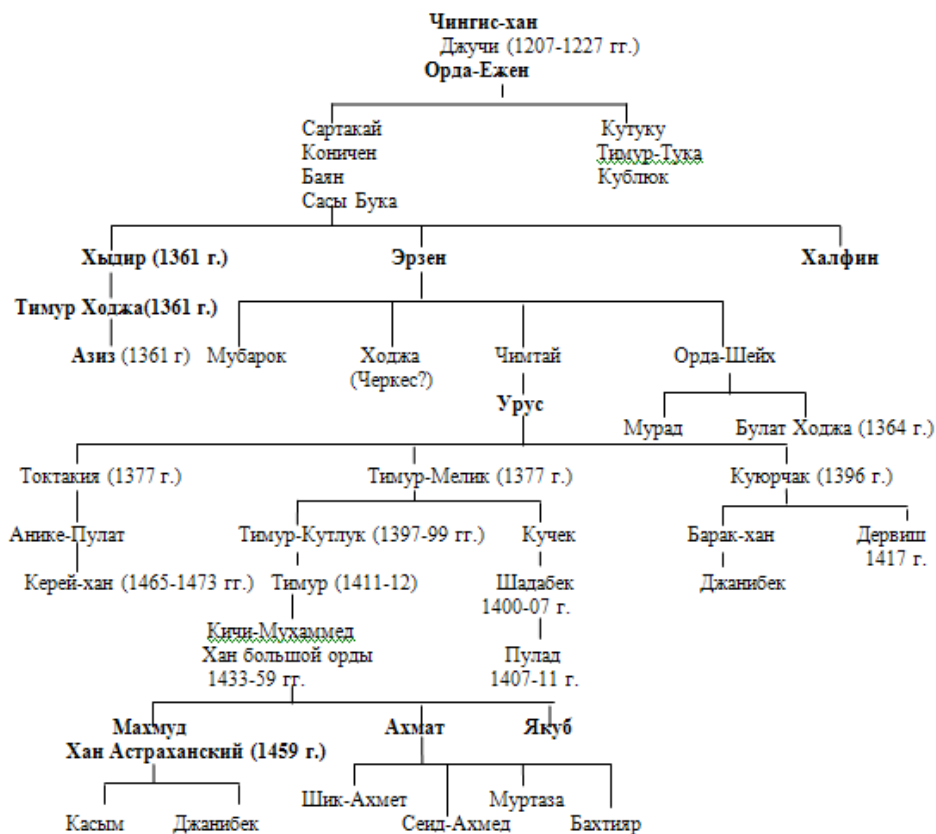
**Чингис-хан**
Джучи (1207-1227 гг.)
**Орда-Ежен**

Сартакай
Коничен
Баян
Сасы Бука

Кутуку
Тимур-Тука
Кублюк

**Хыдир (1361 г.)**
**Эрзен**
**Халфин**

**Тимур Ходжа(1361 г.)**

**Азиз** (1361 г)
Мубарок
Ходжа (Черкес?)
Чимтай
Орда-Шейх

**Урус**

Мурад
Булат Ходжа (1364 г.)

Токтакия (1377 г.)
Тимур-Мелик (1377 г.)
Куюрчак (1396 г.)

Анике-Пулат
Тимур-Кутлук (1397-99 гг.)
Кучек
Барак-хан
Дервиш 1417 г.

Керей-хан (1465-1473 гг.)
Тимур (1411-12)
Шадабек 1400-07 г.
Джанибек

Кичи-Мухаммед
Хан большой орды
1433-59 гг.

Пулад
1407-11 г.

**Махмуд**
**Хан Астраханский (1459 г.)**
**Ахмат**
**Якуб**

Касым
Джанибек
Шик-Ахмет
Сеид-Ахмед
Муртаза
Бахтияр